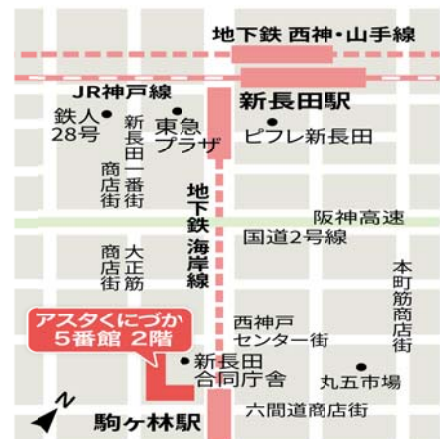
地下鉄 西神・山手線

JR神戸線

新長田駅

鉄人28号

新長田一番街商店街

東急プラザ

ピフレ新長田

地下鉄海岸線

阪神高速

国道2号線

大正筋商店街

本町筋商店街

アスタくにづか5番館 2階

西神戸センター街

新長田合同庁舎

丸五市場

N

駒ヶ林駅

六間道商店街